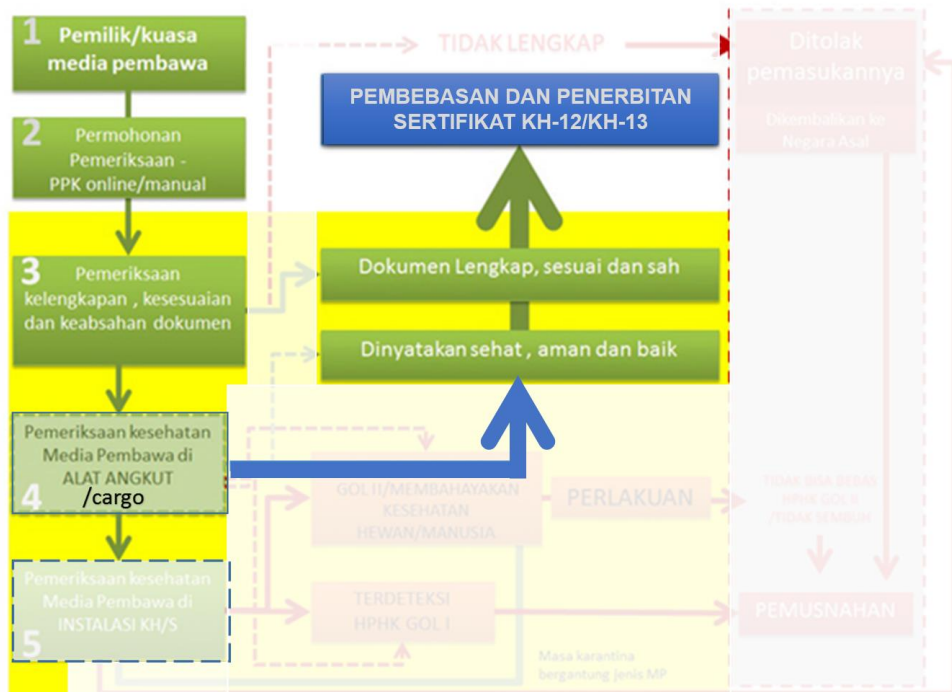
1 Pemilik/kuasa media pembawa

2 Permohonan Pemeriksaan - PPK online/manual

3 Pemeriksaan kelengkapan , kesesuaian dan keabsahan dokumen

Pemeriksaan kesehatan Media Pembawa di ALAT ANGKUT /cargo
4

Pemeriksaan kesehatan Media Pembawa di INSTALASI KH/S
5

TIDAK LENGKAP

Ditolak pemasukannya

Dikembalikan ke Negara Asal

PEMBEBASAN DAN PENERBITAN SERTIFIKAT KH-12/KH-13

Dokumen Lengkap, sesuai dan sah

Dinyatakan sehat , aman dan baik

GOL II/MEMBAHAYAKAN KESEHATAN HEWAN/MANUSIA

PERLAKUAN

TIDAK BISA BEBAS HPHK GOL II /TIDAK SEMBUH

TERDETEKSI HPHK GOL I

PEMUSNAHAN

Masa karantina bergantung Jenis MP